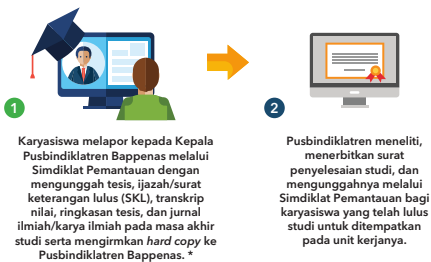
1

Karyasiswa melapor kepada Kepala Pusbindiklatren Bappenas melalui Simdiklat Pemantauan dengan mengunggah tesis, ijazah/surat keterangan lulus (SKL), transkrip nilai, ringkasan tesis, dan jurnal ilmiah/karya ilmiah pada masa akhir studi serta mengirmkan *hard copy* ke Pusbindiklatren Bappenas. *

2

Pusbindiklatren meneliti, menerbitkan surat penyelesaian studi, dan mengunggahnya melalui Simdiklat Pemantauan bagi karyasiswa yang telah lulus studi untuk ditempatkan pada unit kerjanya.